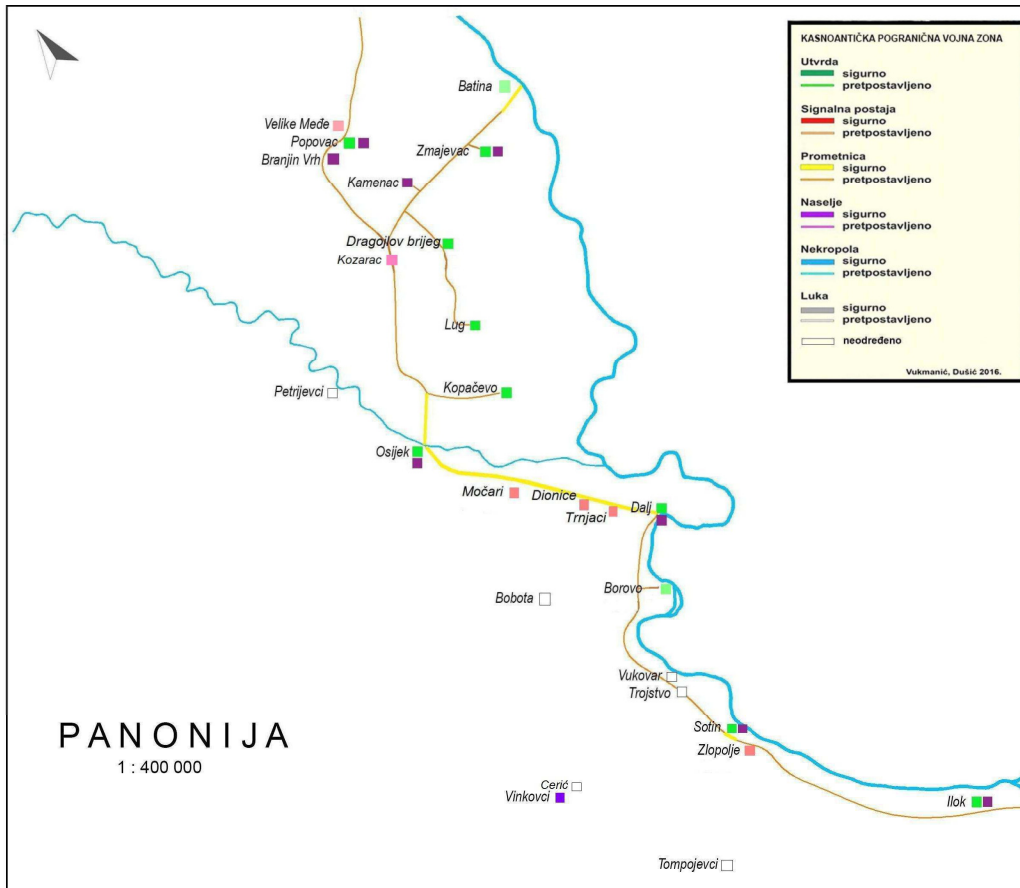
KASNOANTIČKA POGRANIČNA VOJNA ZONA
Utvrda
sigurno
pretpostavljeno
Signalna postaja
sigurno
pretpostavljeno
Prometnica
sigurno
pretpostavljeno
Naselje
sigurno
pretpostavljeno
Nekropola
sigurno
pretpostavljeno
Luka
sigurno
pretpostavljeno
neodređeno
Vukmanić, Dušić 2016.

Batina
Velike Međe
Popovac
Branjin Vrh
Zmajevac
Kamenac
Dragojlov brijeg
Kozarac
Lug
Petrijevci
Kopačevo
Osijek
Močari
Dionice
Trnjaci
Dalj
Bobota
Borovo
Vukovar
Trojstvo
Sotin
Zlopolje
Cerić
Vinkovci
Ilok
Tompojevci

PANONIJA
1 : 400 000